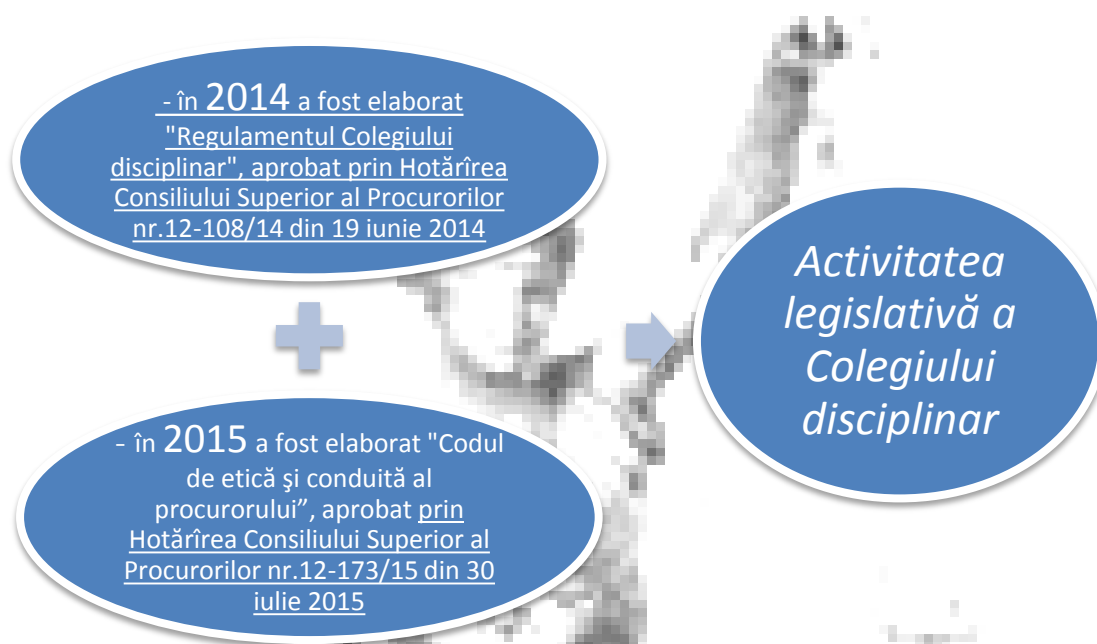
- în 2014 a fost elaborat "Regulamentul Colegiului disciplinar", aprobat prin Hotărîrea Consiliului Superior al Procurorilor nr.12-108/14 din 19 iunie 2014

- în 2015 a fost elaborat "Codul de etică şi conduită al procurorului", aprobat prin Hotărîrea Consiliului Superior al Procurorilor nr.12-173/15 din 30 iulie 2015

Activitatea legislativă a Colegiului disciplinar